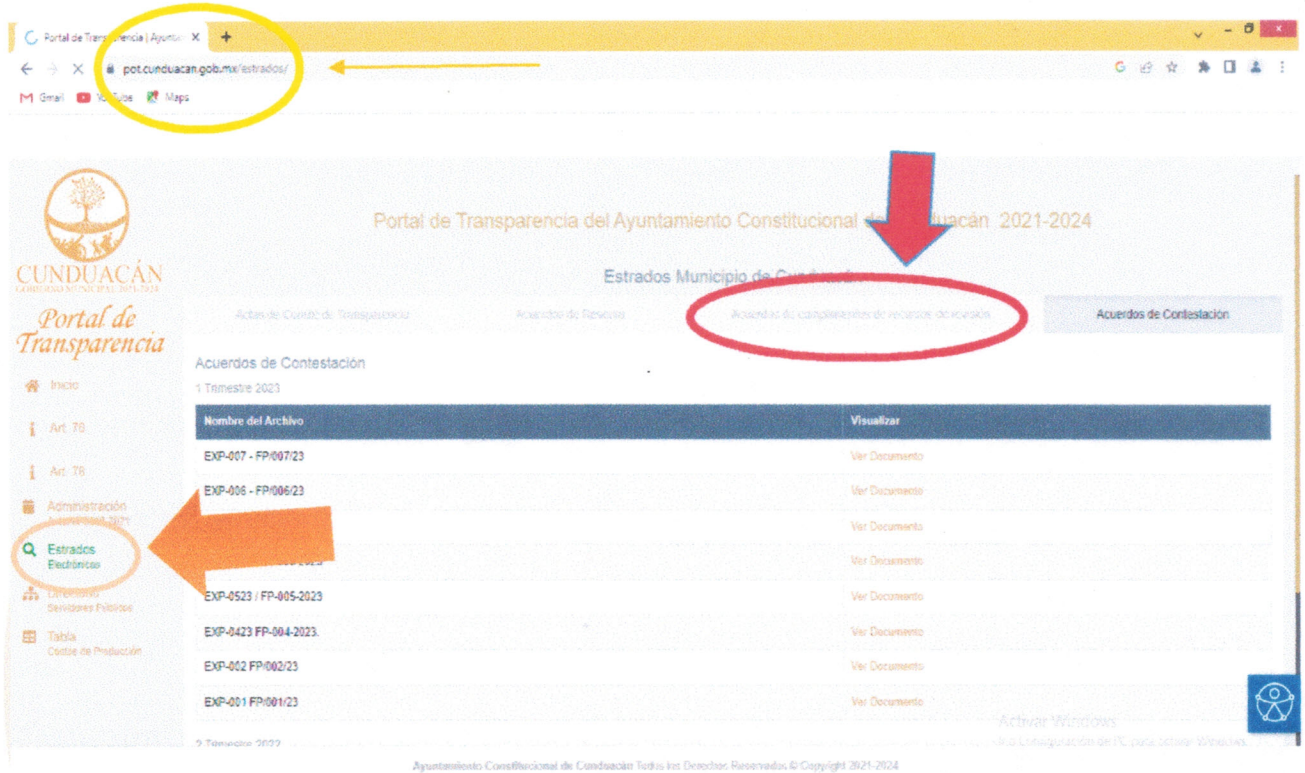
Portal de Transparencia | Ayuntam ×
+

pot.cunduacan.gob.mx/estrados/

Gmail YouTube Maps

CUNDUACÁN
GOBIERNO MUNICIPAL 2021-2024

Portal de Transparencia

Inicio

Art. 76

Art. 78

Administración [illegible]

Estrados Electrónicos

Directorio Servidores Públicos

Tabla Costos de Producción

Portal de Transparencia del Ayuntamiento Constitucional de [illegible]uacán 2021-2024

Estrados Municipio de Cunduacán

Actas de Comité de Transparencia

Acuerdos de Reserva

Acuerdos de cumplimiento de recursos de revisión

Acuerdos de Contestación

Acuerdos de Contestación

1 Trimestre 2023

| Nombre del Archivo | Visualizar |
|---|---|
| EXP-007 - FP/007/23 | Ver Documento |
| EXP-006 - FP/006/23 | Ver Documento |
| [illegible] | Ver Documento |
| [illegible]2023 | Ver Documento |
| EXP-0523 / FP-005-2023 | Ver Documento |
| EXP-0423 FP-004-2023. | Ver Documento |
| EXP-002 FP/002/23 | Ver Documento |
| EXP-001 FP/001/23 | Ver Documento |

2 Trimestre 2022

Activar Windows
Ve a Configuración de PC para activar Windows.

Ayuntamiento Constitucional de Cunduacán Todos los Derechos Reservados © Copyright 2021-2024